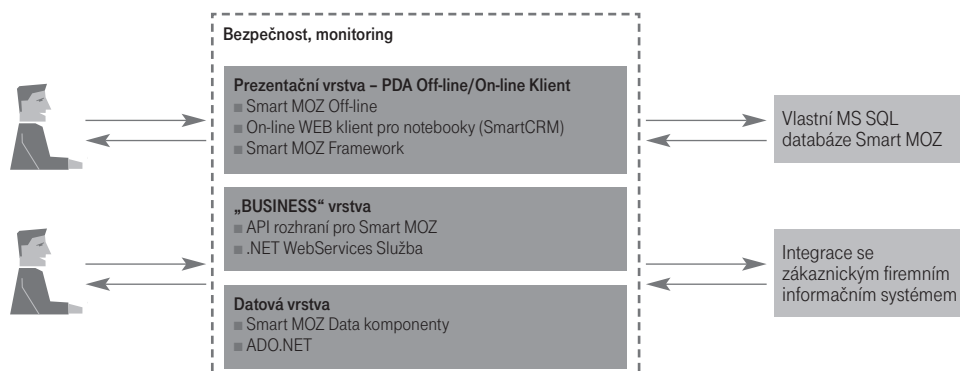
Bezpečnost, monitoring

Prezentační vrstva – PDA Off-line/On-line Klient
■ Smart MOZ Off-line
■ On-line WEB klient pro notebooky (SmartCRM)
■ Smart MOZ Framework

„BUSINESS" vrstva
■ API rozhraní pro Smart MOZ
■ .NET WebServices Služba

Datová vrstva
■ Smart MOZ Data komponenty
■ ADO.NET

Vlastní MS SQL databáze Smart MOZ

Integrace se zákaznickým firemním informačním systémem